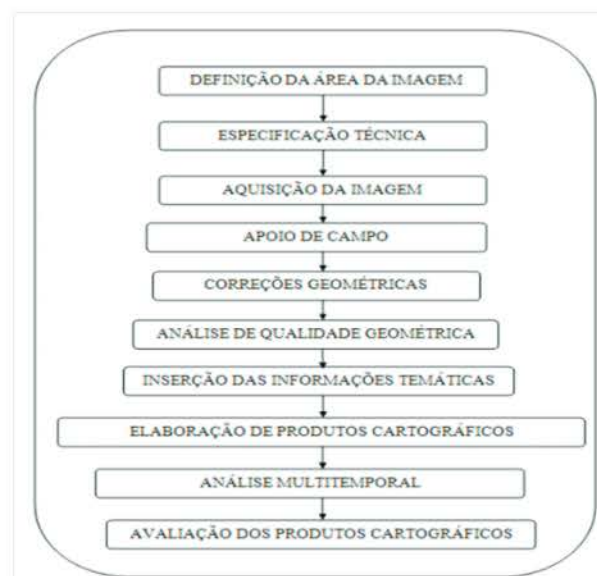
DEFINIÇÃO DA ÁREA DA IMAGEM

ESPECIFICAÇÃO TÉCNICA

AQUISIÇÃO DA IMAGEM

APOIO DE CAMPO

CORREÇÕES GEOMÉTRICAS

ANÁLISE DE QUALIDADE GEOMÉTRICA

INSERÇÃO DAS INFORMAÇÕES TEMÁTICAS

ELABORAÇÃO DE PRODUTOS CARTOGRÁFICOS

ANÁLISE MULTITEMPORAL

AVALIAÇÃO DOS PRODUTOS CARTOGRÁFICOS